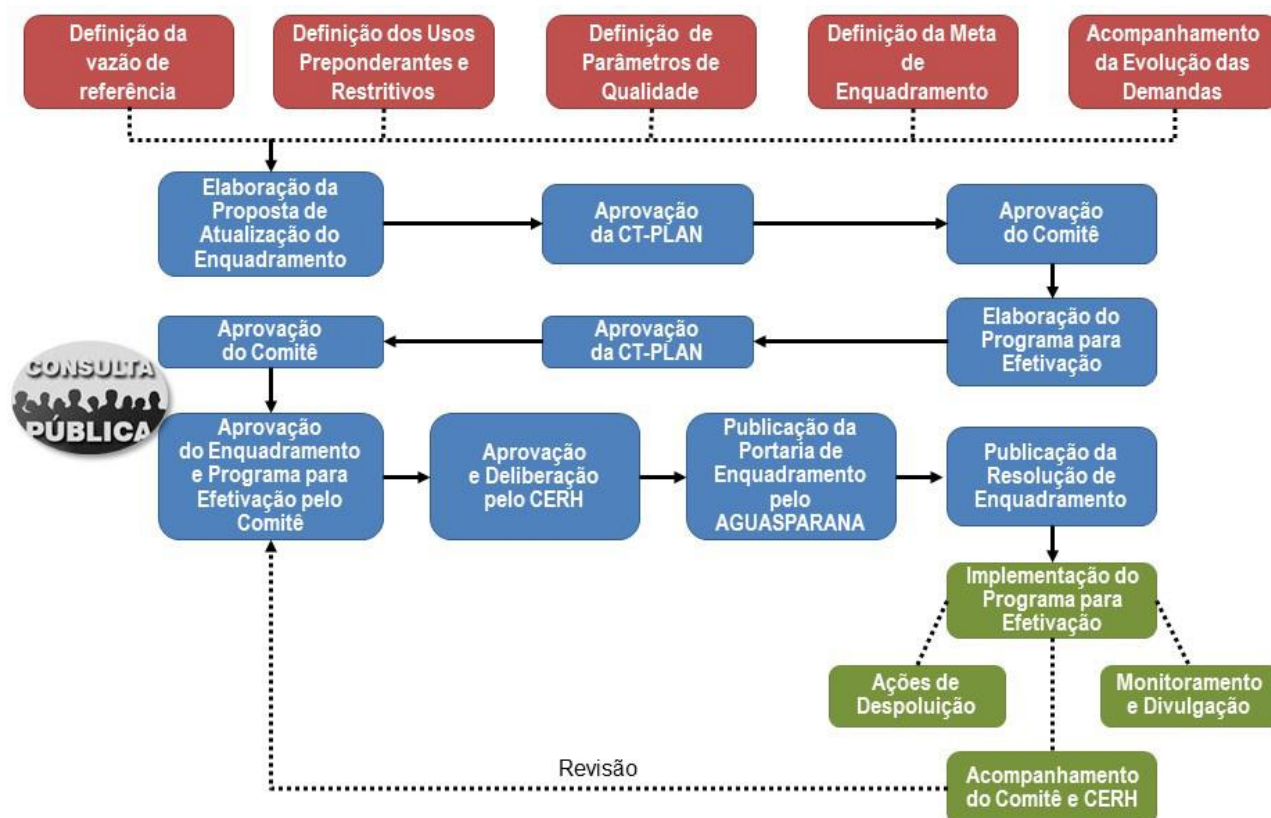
Definição da vazão de referência

Definição dos Usos Preponderantes e Restritivos

Definição de Parâmetros de Qualidade

Definição da Meta de Enquadramento

Acompanhamento da Evolução das Demandas

Elaboração da Proposta de Atualização do Enquadramento

Aprovação da CT-PLAN

Aprovação do Comitê

Elaboração do Programa para Efetivação

Aprovação da CT-PLAN

Aprovação do Comitê

CONSULTA PÚBLICA

Aprovação do Enquadramento e Programa para Efetivação pelo Comitê

Aprovação e Deliberação pelo CERH

Publicação da Portaria de Enquadramento pelo AGUASPARANA

Publicação da Resolução de Enquadramento

Implementação do Programa para Efetivação

Ações de Despoluição

Monitoramento e Divulgação

Revisão

Acompanhamento do Comitê e CERH